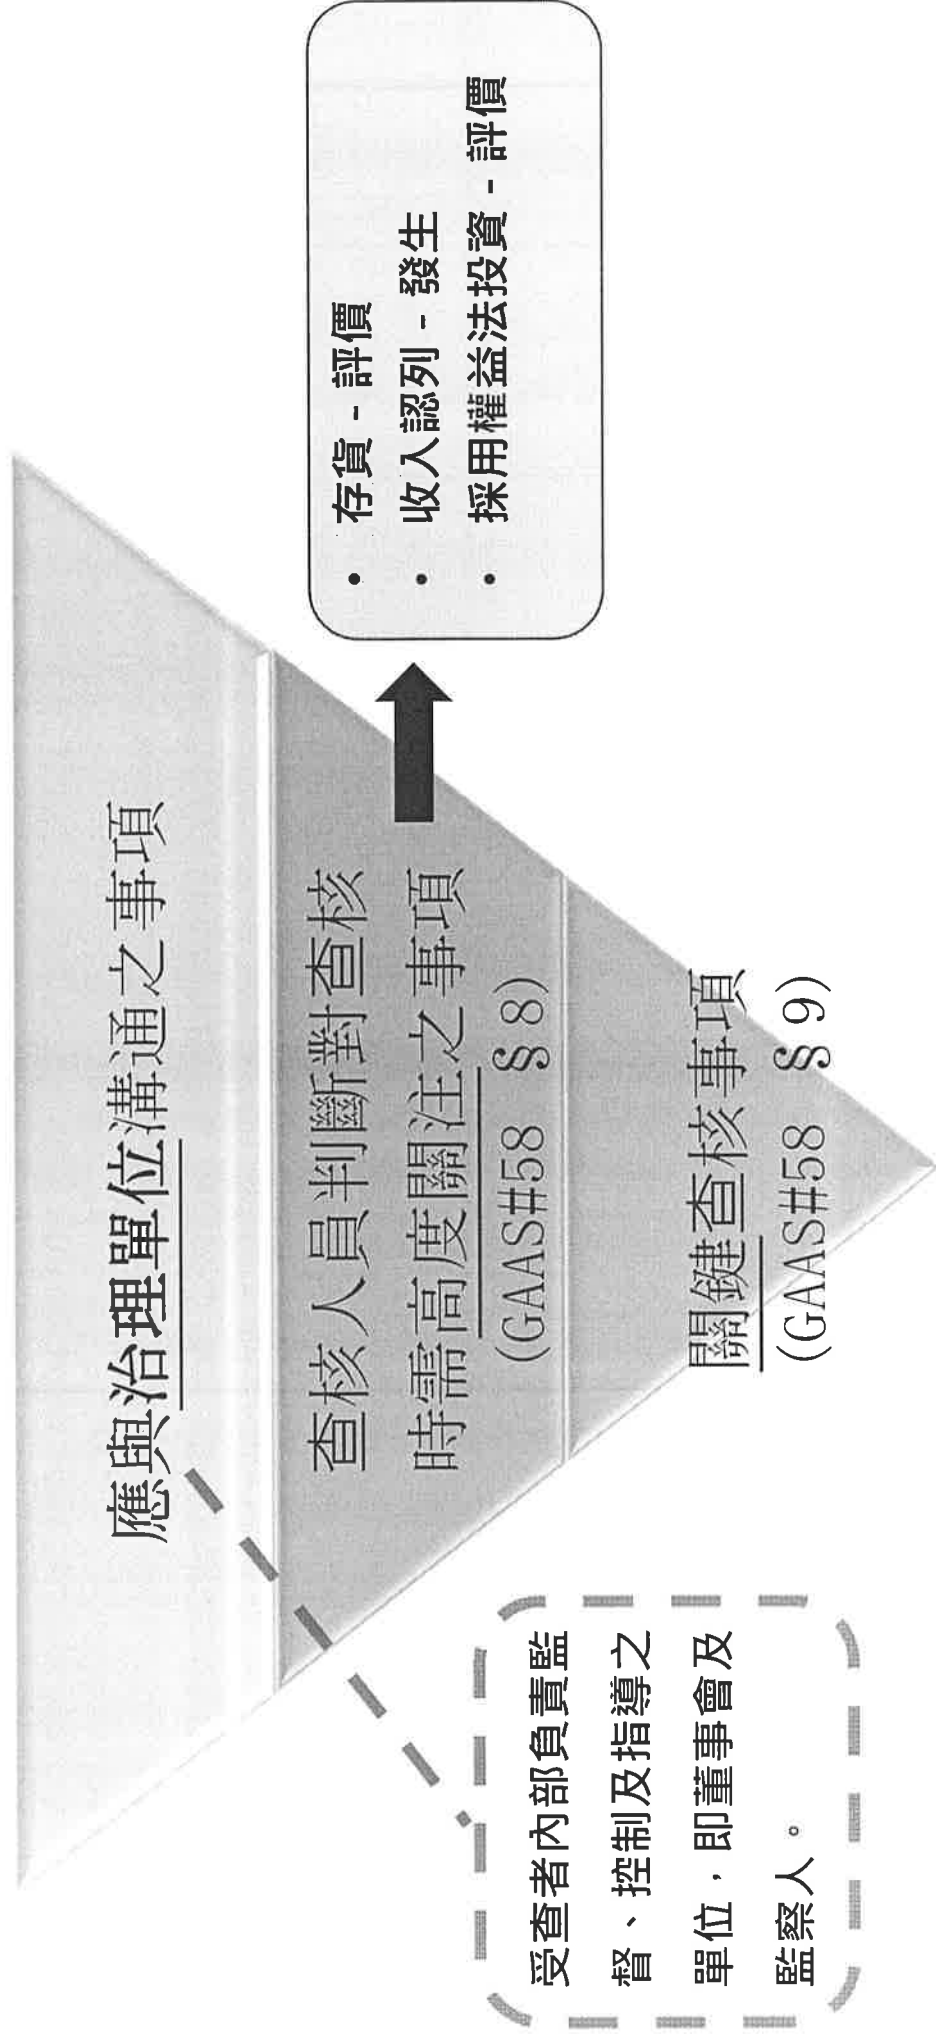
應與治理單位溝通之事項

查核人員判斷對查核時需高度關注之事項
(GAAS#58 §8)

關鍵查核事項
(GAAS#58 §9)

• 存貨 - 評價
• 收入認列 - 發生
• 採用權益法投資 - 評價

受查者內部負責監督、控制及指導之單位，即董事會及監察人。